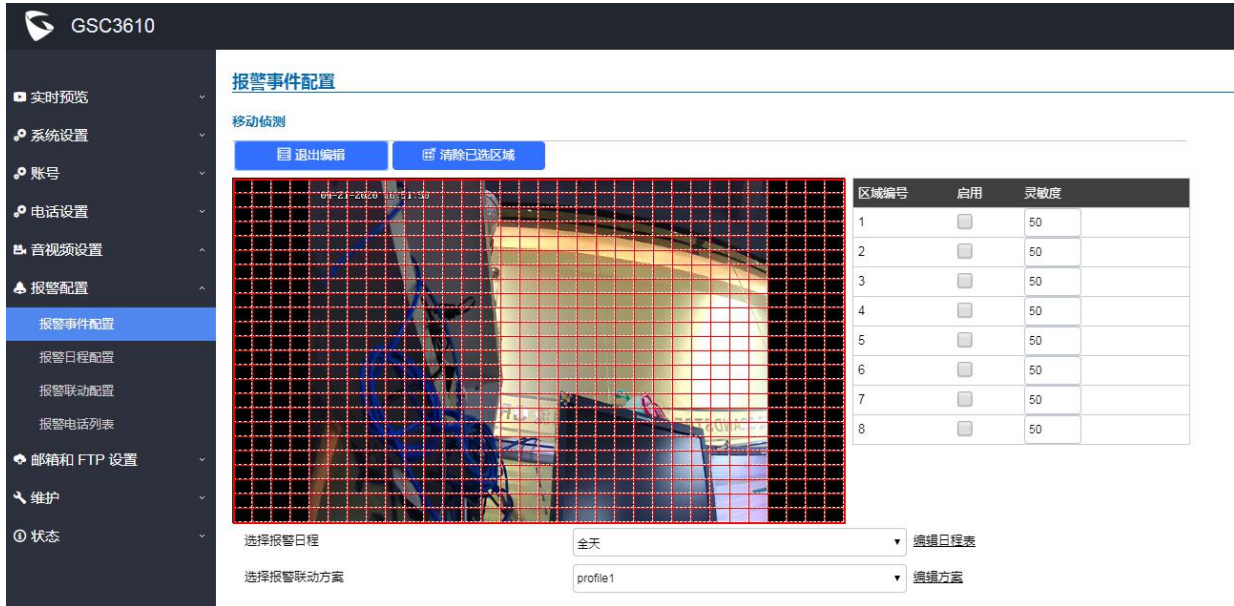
GSC3610

实时预览
系统设置
账号
电话设置
音视频设置
报警配置
报警事件配置
报警日程配置
报警联动配置
报警电话列表
邮箱和 FTP 设置
维护
状态

报警事件配置

移动侦测

退出编辑
清除已选区域

04-21-2020 16:51:55

| 区域编号 | 启用 | 灵敏度 |
|---|---|---|
| 1 | | 50 |
| 2 | | 50 |
| 3 | | 50 |
| 4 | | 50 |
| 5 | | 50 |
| 6 | | 50 |
| 7 | | 50 |
| 8 | | 50 |

选择报警日程 全天 编辑日程表

选择报警联动方案 profile1 编辑方案